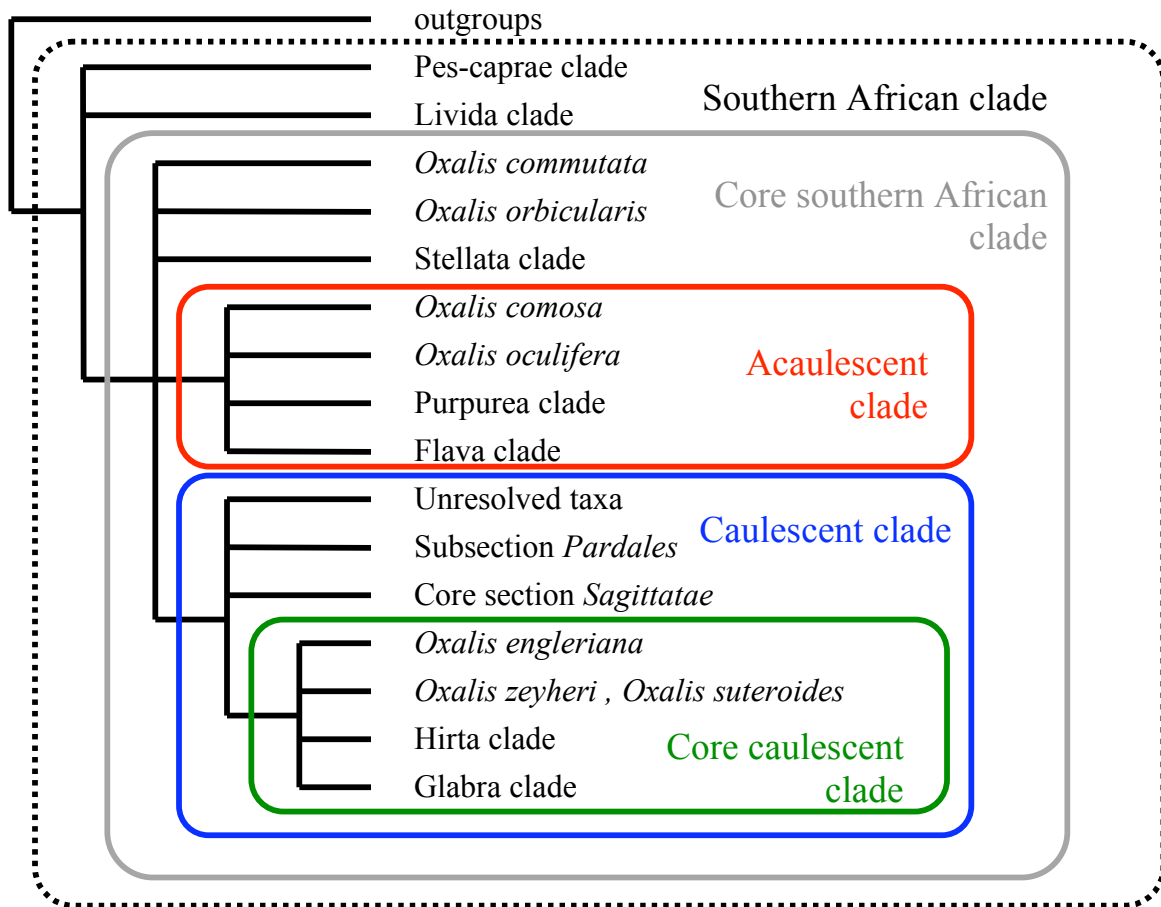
outgroups

Pes-caprae clade

Livida clade

Southern African clade

*Oxalis commutata*

*Oxalis orbicularis*

Core southern African clade

Stellata clade

*Oxalis comosa*

*Oxalis oculifera*

Acaulescent clade

Purpurea clade

Flava clade

Unresolved taxa

Caulescent clade

Subsection *Pardales*

Core section *Sagittatae*

*Oxalis engleriana*

*Oxalis zeyheri , Oxalis suteroides*

Hirta clade

Core caulescent clade

Glabra clade